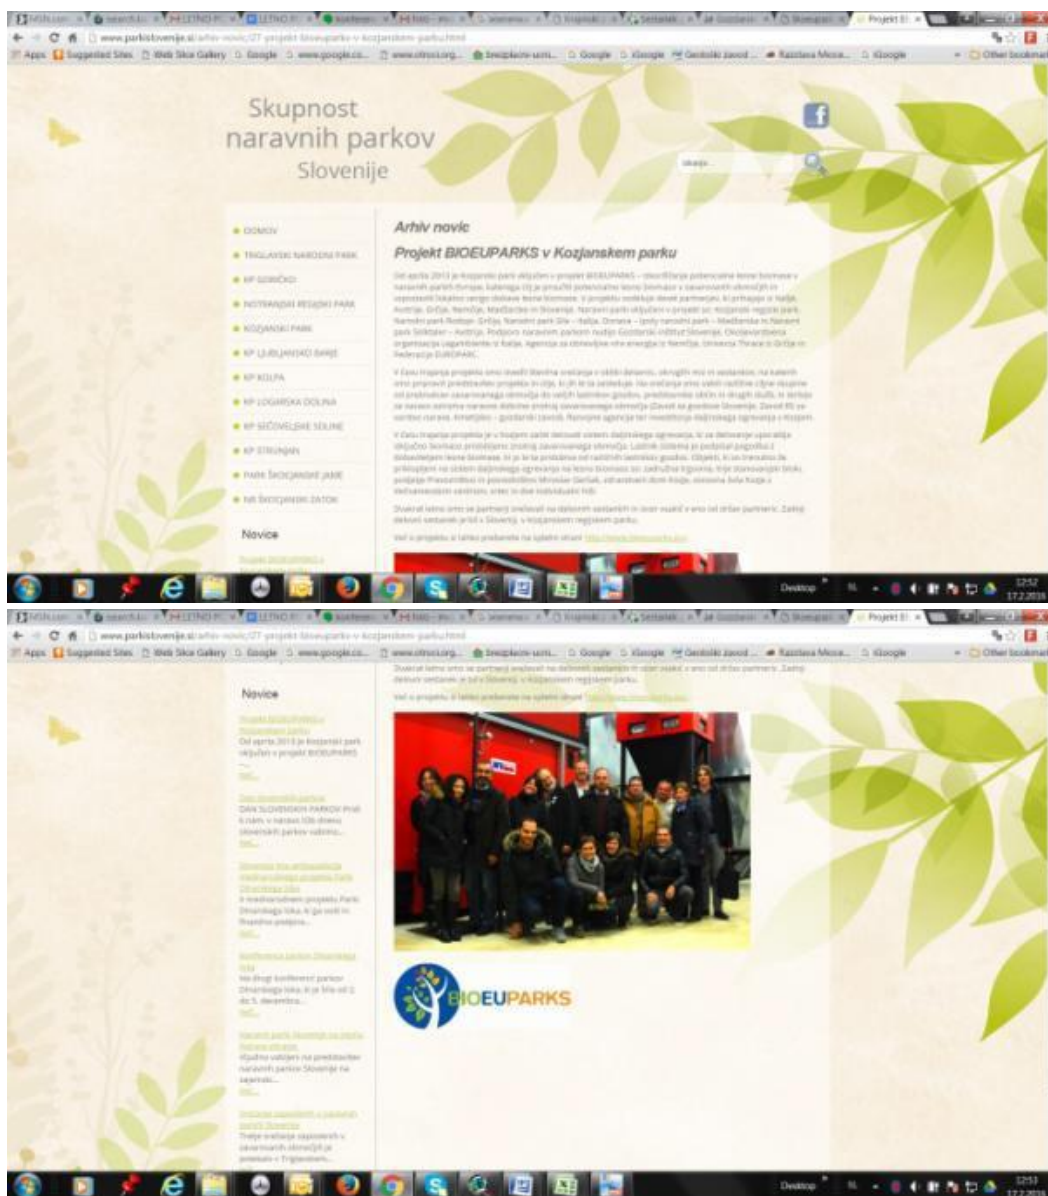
www.parkislovenije.si/arhiv-novic/27-projekt-bioeuparks-v-kozjanskem-parku.html

Apps Suggested Sites Web Slice Gallery Google Google Other bookmarks

Skupnost naravnih parkov Slovenije

Iskanje...

DOMOV
TRIGLAVSKI NARODNI PARK
KP GORIČKO
NOTRANJSKI REGIJSKI PARK
KOZJANSKI PARK
KP LJUBLJANSKO BARJE
KP KOLPA
KP LOGARSKA DOLINA
KP SEČOVELJSKE SOLINE
KP STRUNJAN
PARK ŠKOCJANSKE JAME
NR ŠKOCJANSKI ZATOK

Novice

Arhiv novic

Projekt BIOEUPARKS v Kozjanskem parku

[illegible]

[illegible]

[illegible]

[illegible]

Več o projektu si lahko preberete na spletni strani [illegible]

Desktop 12:52 17.2.2016

Novice

Projekt BIOEUPARKS v Kozjanskem parku
Od aprila 2015 je Kozjanski park vključen v projekt BIOEUPARKS ...
Več...

Dan slovenskih parkov
DAN SLOVENSKIH PARKOV Prvič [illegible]
Več...

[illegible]
Več...

Konferenca parkov Dinarskega loka
Na drugi konferenci parkov Dinarskega loka, ki je bila od 2. do 5. decembra...
Več...

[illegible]
Več...

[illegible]
Več...

BIOEUPARKS

Desktop 12:53 17.2.2016